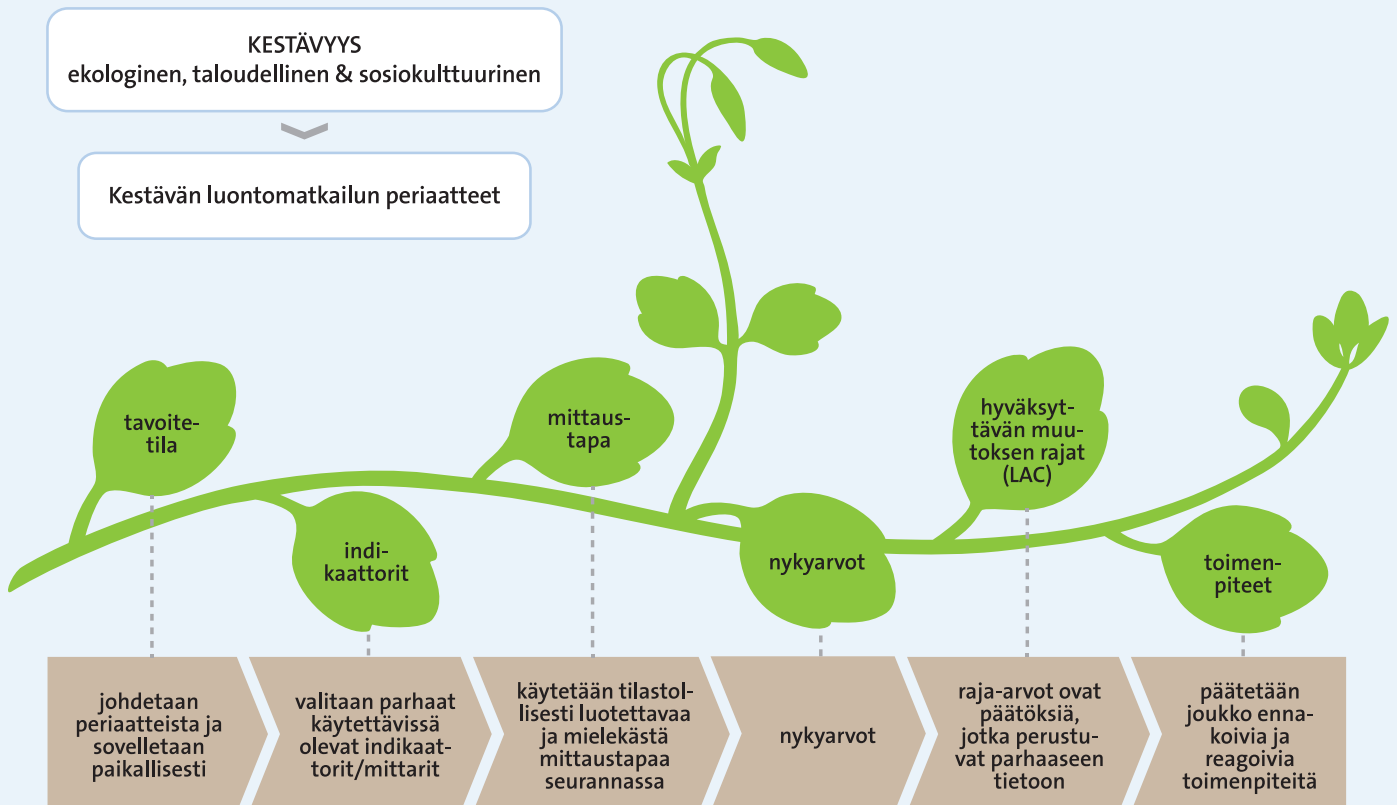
KESTÄVYYS
ekologinen, taloudellinen & sosiokulttuurinen

Kestävän luontomatkailun periaatteet

tavoitetila

indikaattorit

mittaustapa

nykyarvot

hyväksyttävän muutoksen rajat (LAC)

toimenpiteet

johdetaan periaatteista ja sovelletaan paikallisesti

valitaan parhaat käytettävissä olevat indikaattorit/mittarit

käytetään tilastollisesti luotettavaa ja mielekästä mittaustapaa seurannassa

nykyarvot

raja-arvot ovat päätöksiä, jotka perustuvat parhaaseen tietoon

päätetään joukko ennakoivia ja reagoivia toimenpiteitä